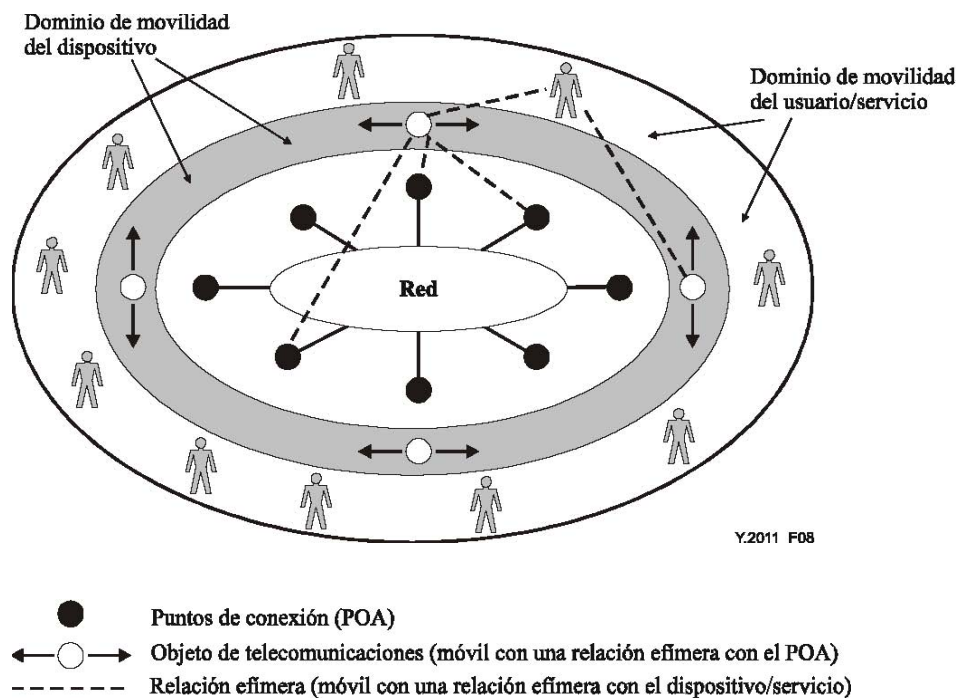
Dominio de movilidad del dispositivo

Dominio de movilidad del usuario/servicio

Red

Y.2011 F08

Puntos de conexión (POA)

Objeto de telecomunicaciones (móvil con una relación efímera con el POA)

Relación efímera (móvil con una relación efímera con el dispositivo/servicio)